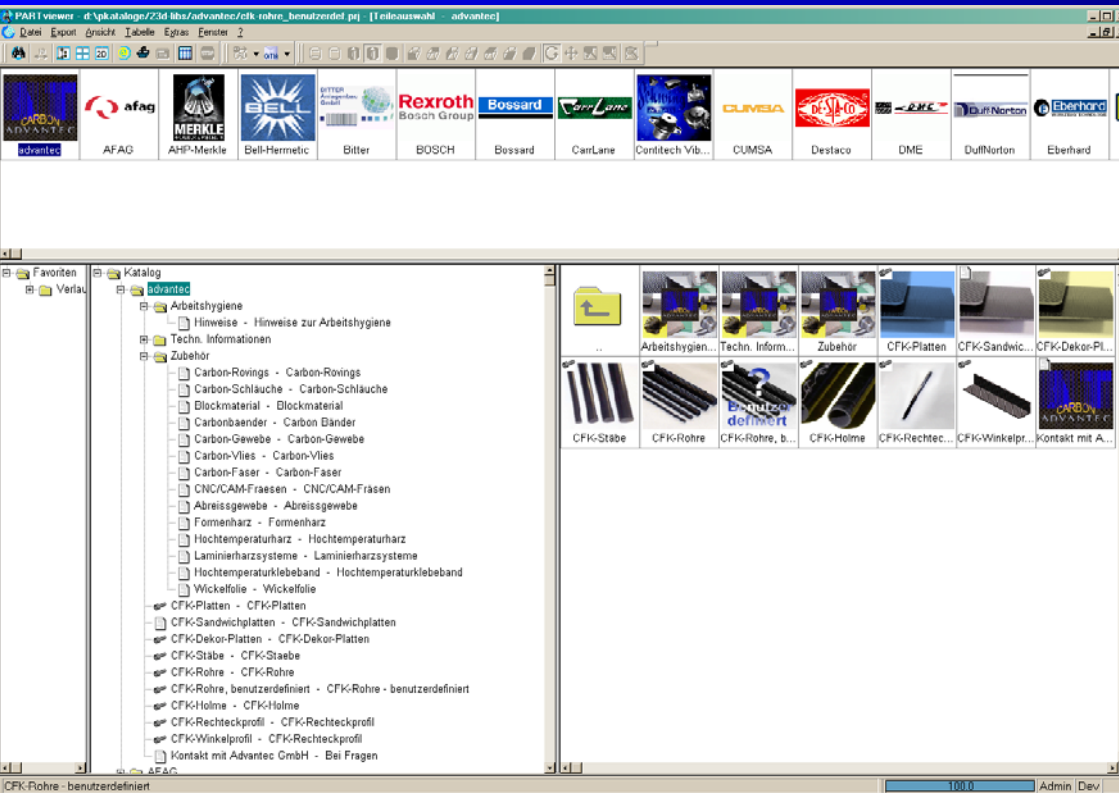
PARTviewer - d:\pkataloge/23d-libs/advantec/cfk-rohre_benutzerdef.prj - [Teileauswahl - advantec]

Datei Export Ansicht Tabelle Extras Fenster ?

CARBON ADVANTEC
advantec

afag
AFAG

MERKLE
AHP-Merkle

BELL
Bell-Hermetic

Bitter

Rexroth Bosch Group
BOSCH

Bossard
Bossard

CarrLane
CarrLane

Contitech Vib...

CUMSA
CUMSA

DE-STA-CO
Destaco

DME
DME

Duff Norton
DuffNorton

Eberhard
Eberhard

Favoriten
Verlau

Katalog
advantec
Arbeitshygiene
Hinweise - Hinweise zur Arbeitshygiene
Techn. Informationen
Zubehör
Carbon-Rovings - Carbon-Rovings
Carbon-Schläuche - Carbon-Schläuche
Blockmaterial - Blockmaterial
Carbonbaender - Carbon Bänder
Carbon-Gewebe - Carbon-Gewebe
Carbon-Vlies - Carbon-Vlies
Carbon-Faser - Carbon-Faser
CNC/CAM-Fraesen - CNC/CAM-Fräsen
Abreissgewebe - Abreissgewebe
Formenharz - Formenharz
Hochtemperaturharz - Hochtemperaturharz
Laminierharzsysteme - Laminierharzsysteme
Hochtemperaturklebeband - Hochtemperaturklebeband
Wickelfolie - Wickelfolie
CFK-Platten - CFK-Platten
CFK-Sandwichplatten - CFK-Sandwichplatten
CFK-Dekor-Platten - CFK-Dekor-Platten
CFK-Stäbe - CFK-Staebe
CFK-Rohre - CFK-Rohre
CFK-Rohre, benutzerdefiniert - CFK-Rohre - benutzerdefiniert
CFK-Holme - CFK-Holme
CFK-Rechteckprofil - CFK-Rechteckprofil
CFK-Winkelprofil - CFK-Winkelprofil
Kontakt mit Advantec GmbH - Bei Fragen
AFAG

..
Arbeitshygien...
Techn. Inform...
Zubehör
CFK-Platten
CFK-Sandwic...
CFK-Dekor-Pl...
CFK-Stäbe
CFK-Rohre
Benutzer definiert
CFK-Rohre, b...
CFK-Holme
CFK-Rechtec...
CFK-Winkelpr...
CARBON
Kontakt mit A...

CFK-Rohre - benutzerdefiniert
100.0
Admin
Dev